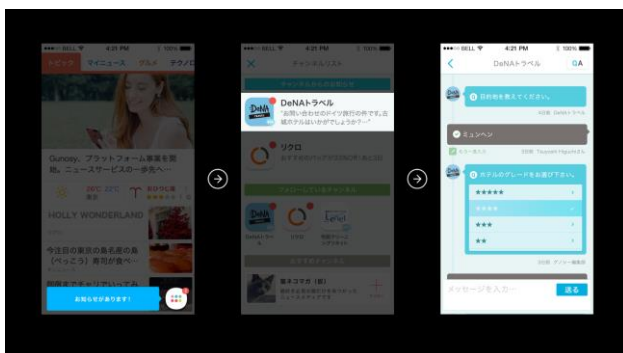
BELL 4:21 PM 100%
トピック マイニュース グルメ テクノロ

Gunosy、プラットフォーム事業を開始。ニュースサービスの一歩先へ…

HOLLY WONDERLAND

今注目の東京の鬼名産の鳥(べっこう)寿司が食べ…

お知らせがあります!

BELL 4:21 PM 100%
チャンネルリスト

DeNAトラベル
「お問い合わせのドイツ旅行の件です。古城ホテルはいかがでしょうか?…」

リクロ

BELL 4:21 PM 100%
DeNAトラベル QA

目的地を教えてください。

ミュンヘン

ホテルのグレードをお選び下さい。

★★★★★
★★★★
★★★
★★

メッセージを入力… 送る